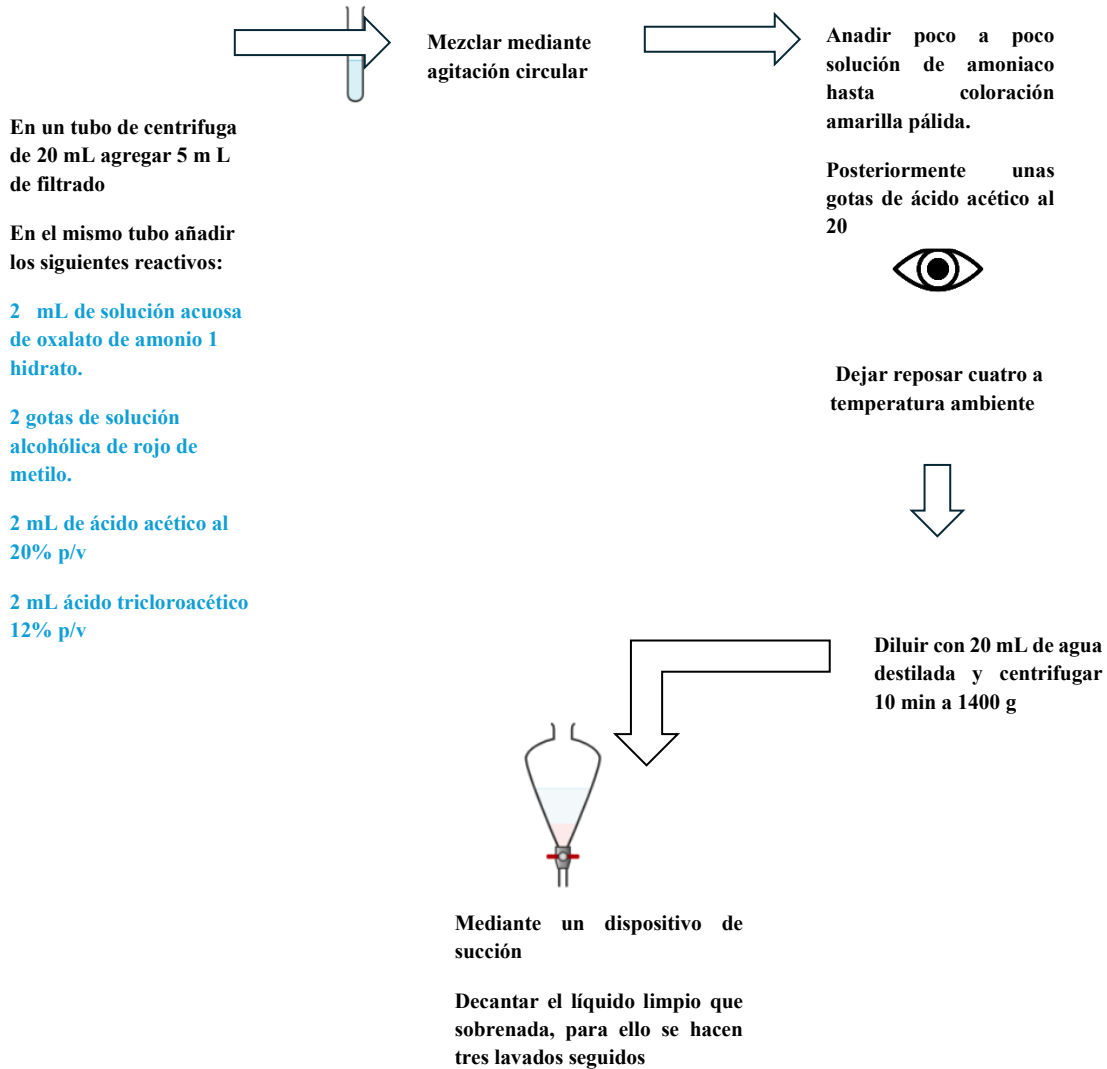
Mezclar mediante agitación circular

Anadir poco a poco solución de amoniaco hasta coloración amarilla pálida.

Posteriormente unas gotas de ácido acético al 20

En un tubo de centrifuga de 20 mL agregar 5 m L de filtrado

En el mismo tubo añadir los siguientes reactivos:

2 mL de solución acuosa de oxalato de amonio 1 hidrato.

2 gotas de solución alcohólica de rojo de metilo.

2 mL de ácido acético al 20% p/v

2 mL ácido tricloroacético 12% p/v

Dejar reposar cuatro a temperatura ambiente

Diluir con 20 mL de agua destilada y centrifugar 10 min a 1400 g

Mediante un dispositivo de succión

Decantar el líquido limpio que sobrenada, para ello se hacen tres lavados seguidos